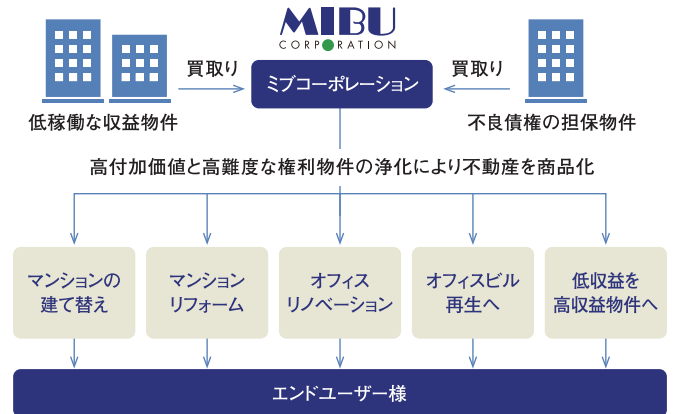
MIBU
CORPORATION

買取り

ミブコーポレーション

買取り

低稼働な収益物件

不良債権の担保物件

高付加価値と高難度な権利物件の浄化により不動産を商品化

マンションの建て替え

マンションリフォーム

オフィスリノベーション

オフィスビル再生へ

低収益を高収益物件へ

エンドユーザー様